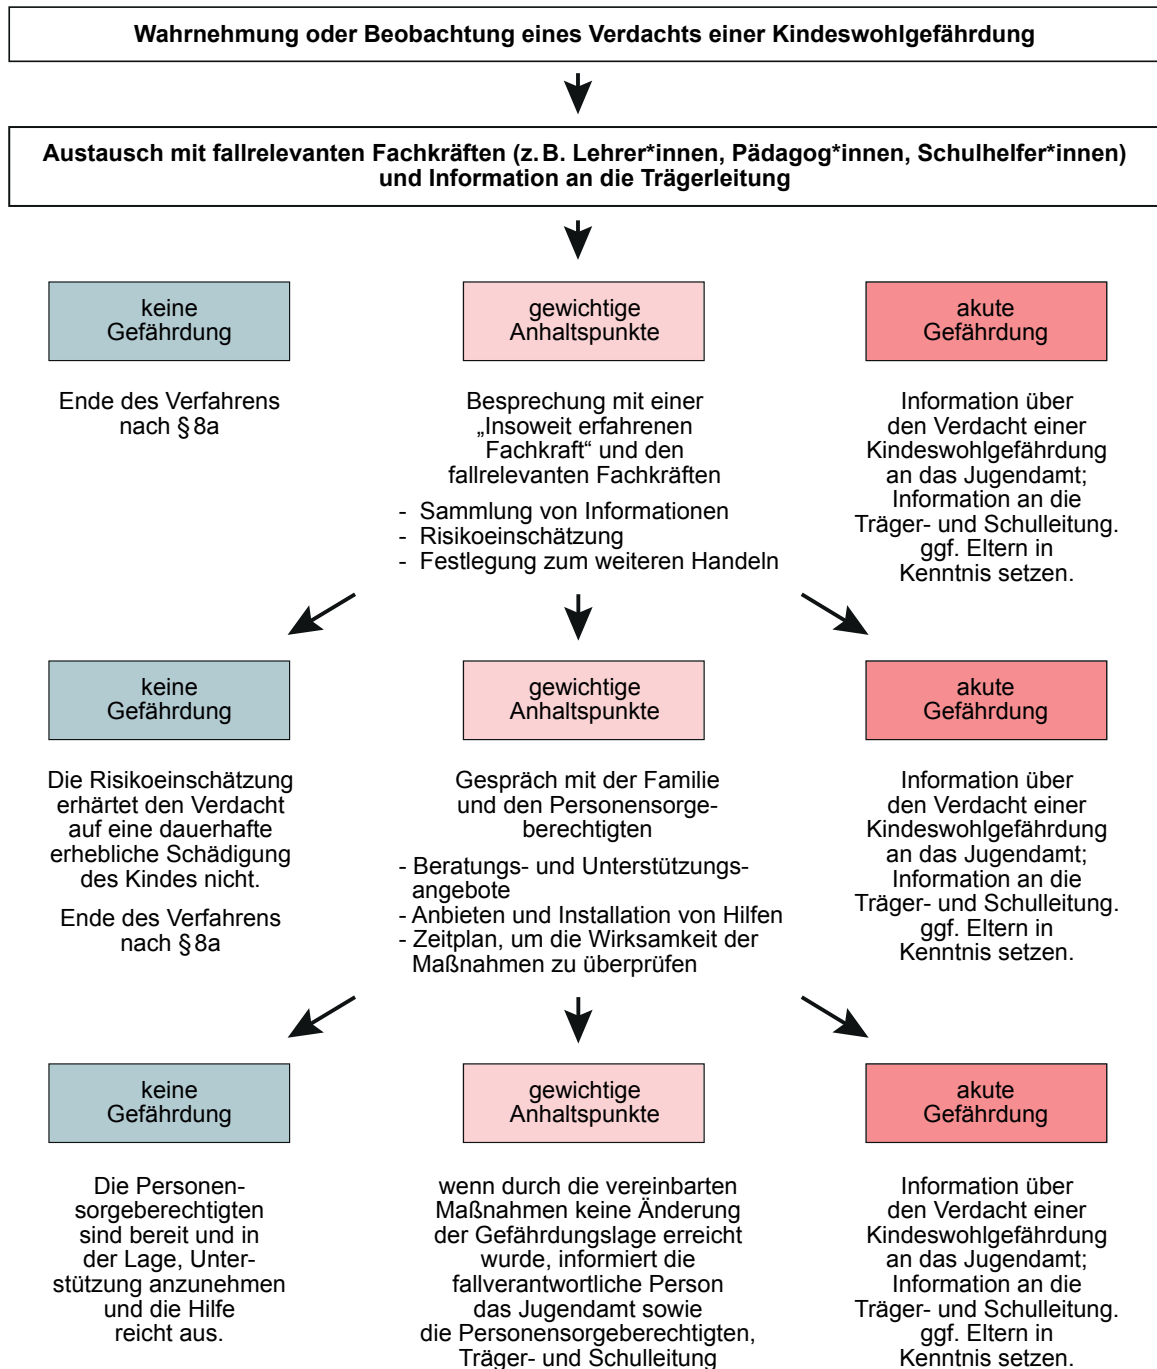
Wahrnehmung oder Beobachtung eines Verdachts einer Kindeswohlgefährdung

Austausch mit fallrelevanten Fachkräften (z. B. Lehrer*innen, Pädagog*innen, Schulhelfer*innen) und Information an die Trägerleitung

keine Gefährdung

gewichtige Anhaltspunkte

akute Gefährdung

Ende des Verfahrens nach § 8a

Besprechung mit einer „Insoweit erfahrenen Fachkraft“ und den fallrelevanten Fachkräften

- Sammlung von Informationen
- Risikoeinschätzung
- Festlegung zum weiteren Handeln

Information über den Verdacht einer Kindeswohlgefährdung an das Jugendamt; Information an die Träger- und Schulleitung. ggf. Eltern in Kenntnis setzen.

keine Gefährdung

gewichtige Anhaltspunkte

akute Gefährdung

Die Risikoeinschätzung erhärtet den Verdacht auf eine dauerhafte erhebliche Schädigung des Kindes nicht.

Ende des Verfahrens nach § 8a

Gespräch mit der Familie und den Personensorgeberechtigten

- Beratungs- und Unterstützungsangebote
- Anbieten und Installation von Hilfen
- Zeitplan, um die Wirksamkeit der Maßnahmen zu überprüfen

Information über den Verdacht einer Kindeswohlgefährdung an das Jugendamt; Information an die Träger- und Schulleitung. ggf. Eltern in Kenntnis setzen.

keine Gefährdung

gewichtige Anhaltspunkte

akute Gefährdung

Die Personensorgeberechtigten sind bereit und in der Lage, Unterstützung anzunehmen und die Hilfe reicht aus.

wenn durch die vereinbarten Maßnahmen keine Änderung der Gefährdungslage erreicht wurde, informiert die fallverantwortliche Person das Jugendamt sowie die Personensorgeberechtigten, Träger- und Schulleitung

Information über den Verdacht einer Kindeswohlgefährdung an das Jugendamt; Information an die Träger- und Schulleitung. ggf. Eltern in Kenntnis setzen.